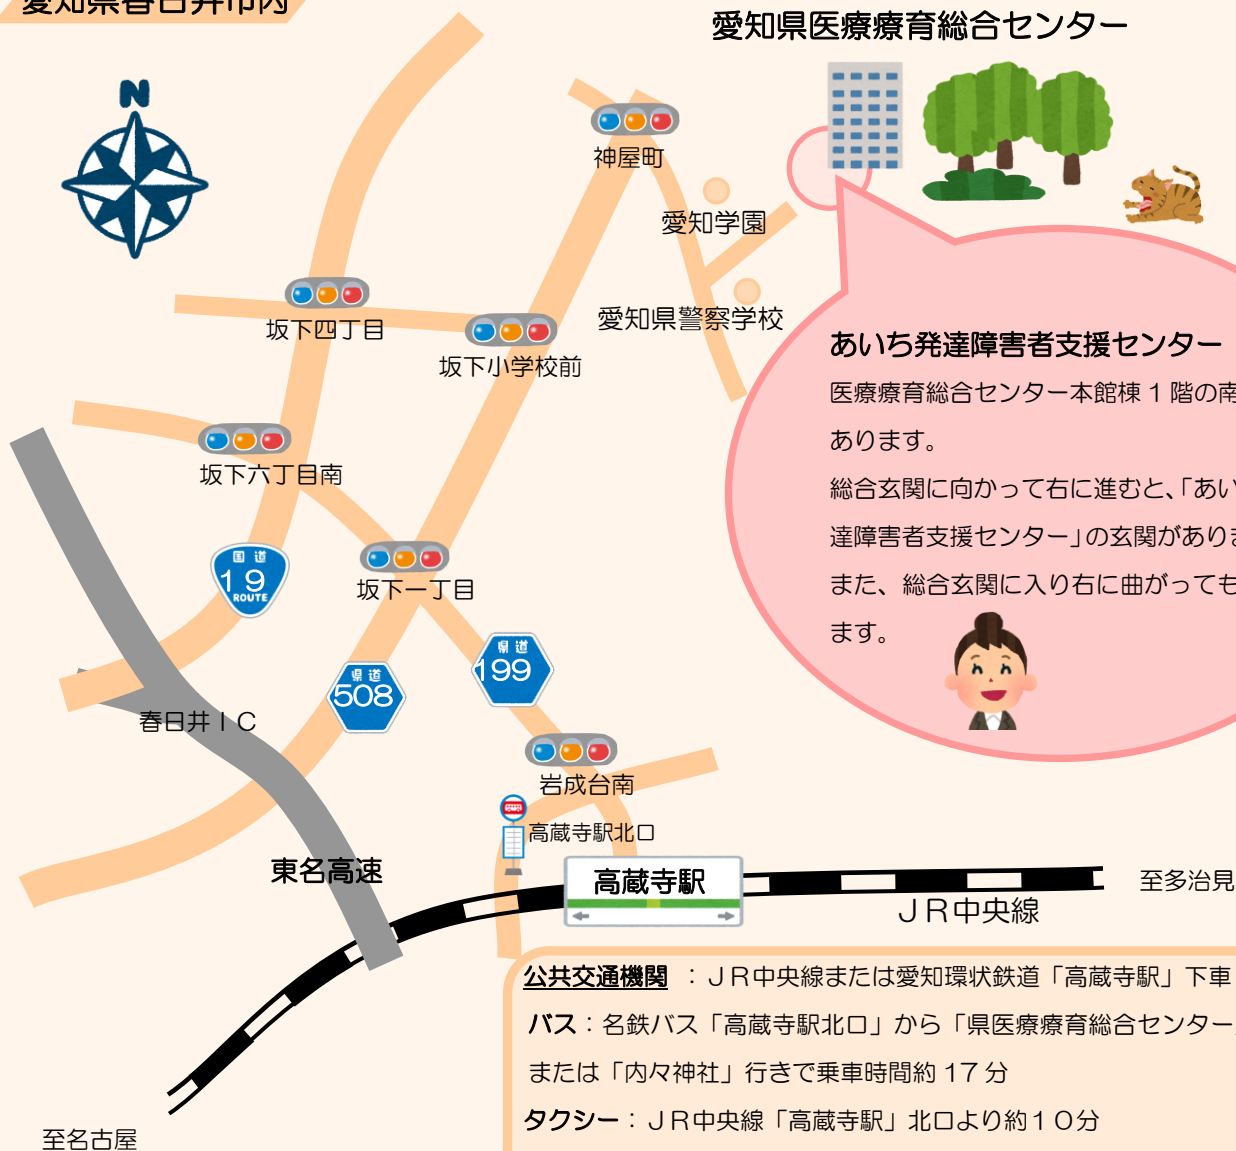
愛知県春日井市内

愛知県医療療育総合センター

N

神屋町

愛知学園

愛知県警察学校

坂下四丁目

坂下小学校前

坂下六丁目南

坂下一丁目

国道 19 ROUTE

県道 508

県道 199

春日井ＩＣ

岩成台南

高蔵寺駅北口

東名高速

高蔵寺駅

至多治見

ＪＲ中央線

至名古屋

あいち発達障害者支援センター

医療療育総合センター本館棟１階の南

あります。

総合玄関に向かって右に進むと、「あい

達障害者支援センター」の玄関がありま

また、総合玄関に入り右に曲がっても

ます。

公共交通機関 ：ＪＲ中央線または愛知環状鉄道「高蔵寺駅」下車

バス：名鉄バス「高蔵寺駅北口」から「県医療療育総合センター

または「内々神社」行きで乗車時間約 17 分

タクシー：ＪＲ中央線「高蔵寺駅」北口より約１０分